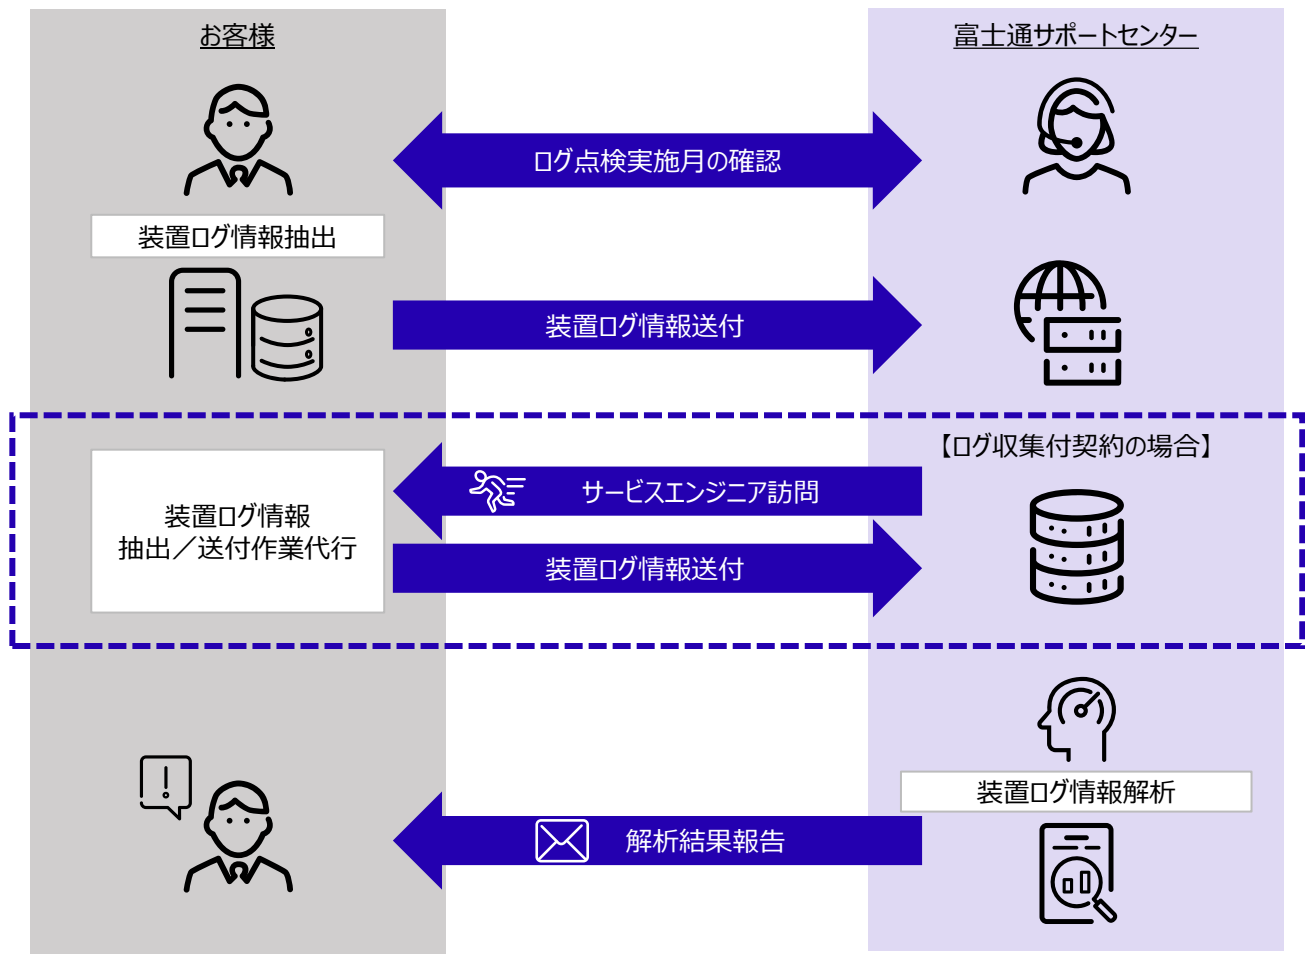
お客様

富士通サポートセンター

ログ点検実施月の確認

装置ログ情報抽出

装置ログ情報送付

【ログ収集付契約の場合】

装置ログ情報
抽出／送付作業代行

サービスエンジニア訪問

装置ログ情報送付

装置ログ情報解析

解析結果報告